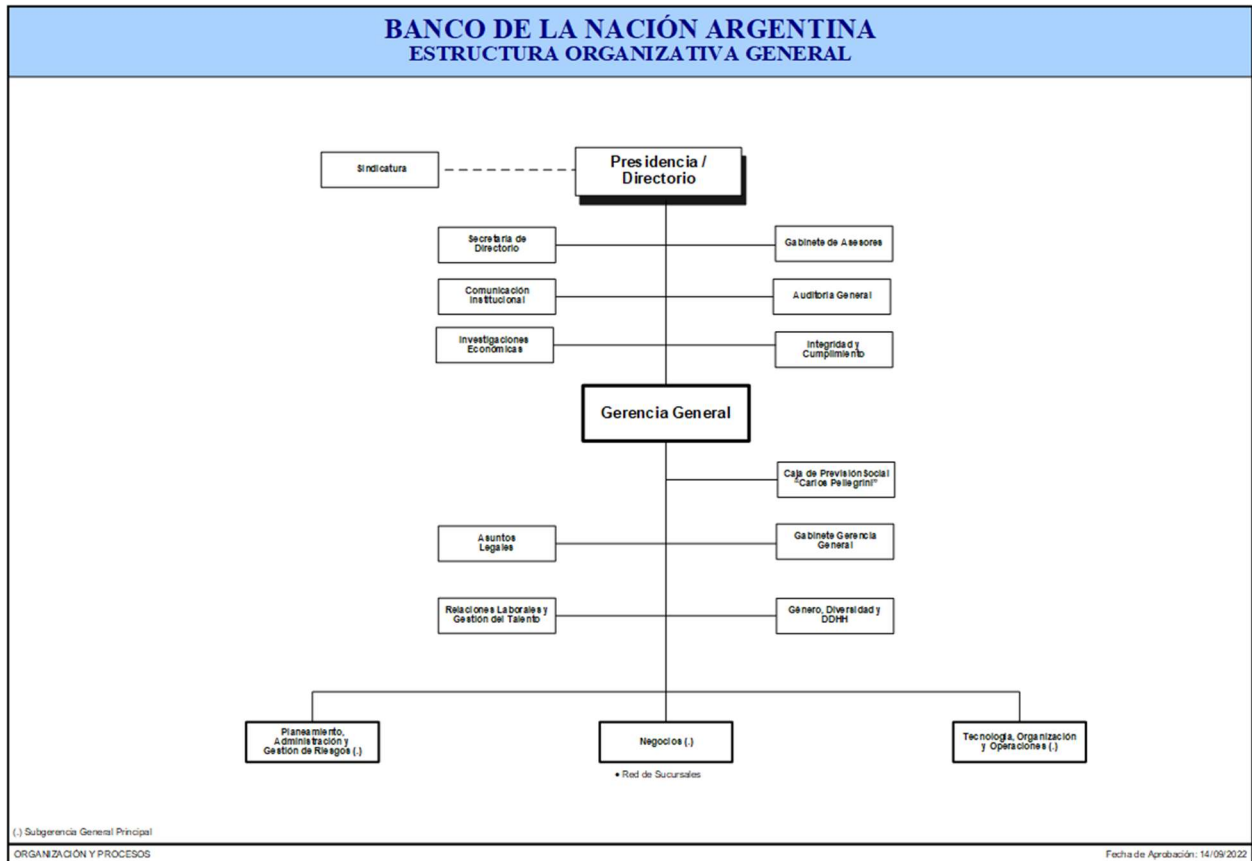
BANCO DE LA NACIÓN ARGENTINA
ESTRUCTURA ORGANIZATIVA GENERAL

Sindicatura

Presidencia / Directorio

Secretaría de Directorio

Gabinete de Asesores

Comunicación Institucional

Auditoría General

Investigaciones Económicas

Integridad y Cumplimiento

Gerencia General

Caja de Previsión Social "Carlos Pellegrini"

Asuntos Legales

Gabinete Gerencia General

Relaciones Laborales y Gestión del Talento

Género, Diversidad y DDHH

Planeamiento, Administración y Gestión de Riesgos (.)

Negocios (.)

• Red de Sucursales

Tecnología, Organización y Operaciones (.)

(.) Subgerencia General Principal

ORGANIZACIÓN Y PROCESOS

Fecha de Aprobación: 14/09/2022